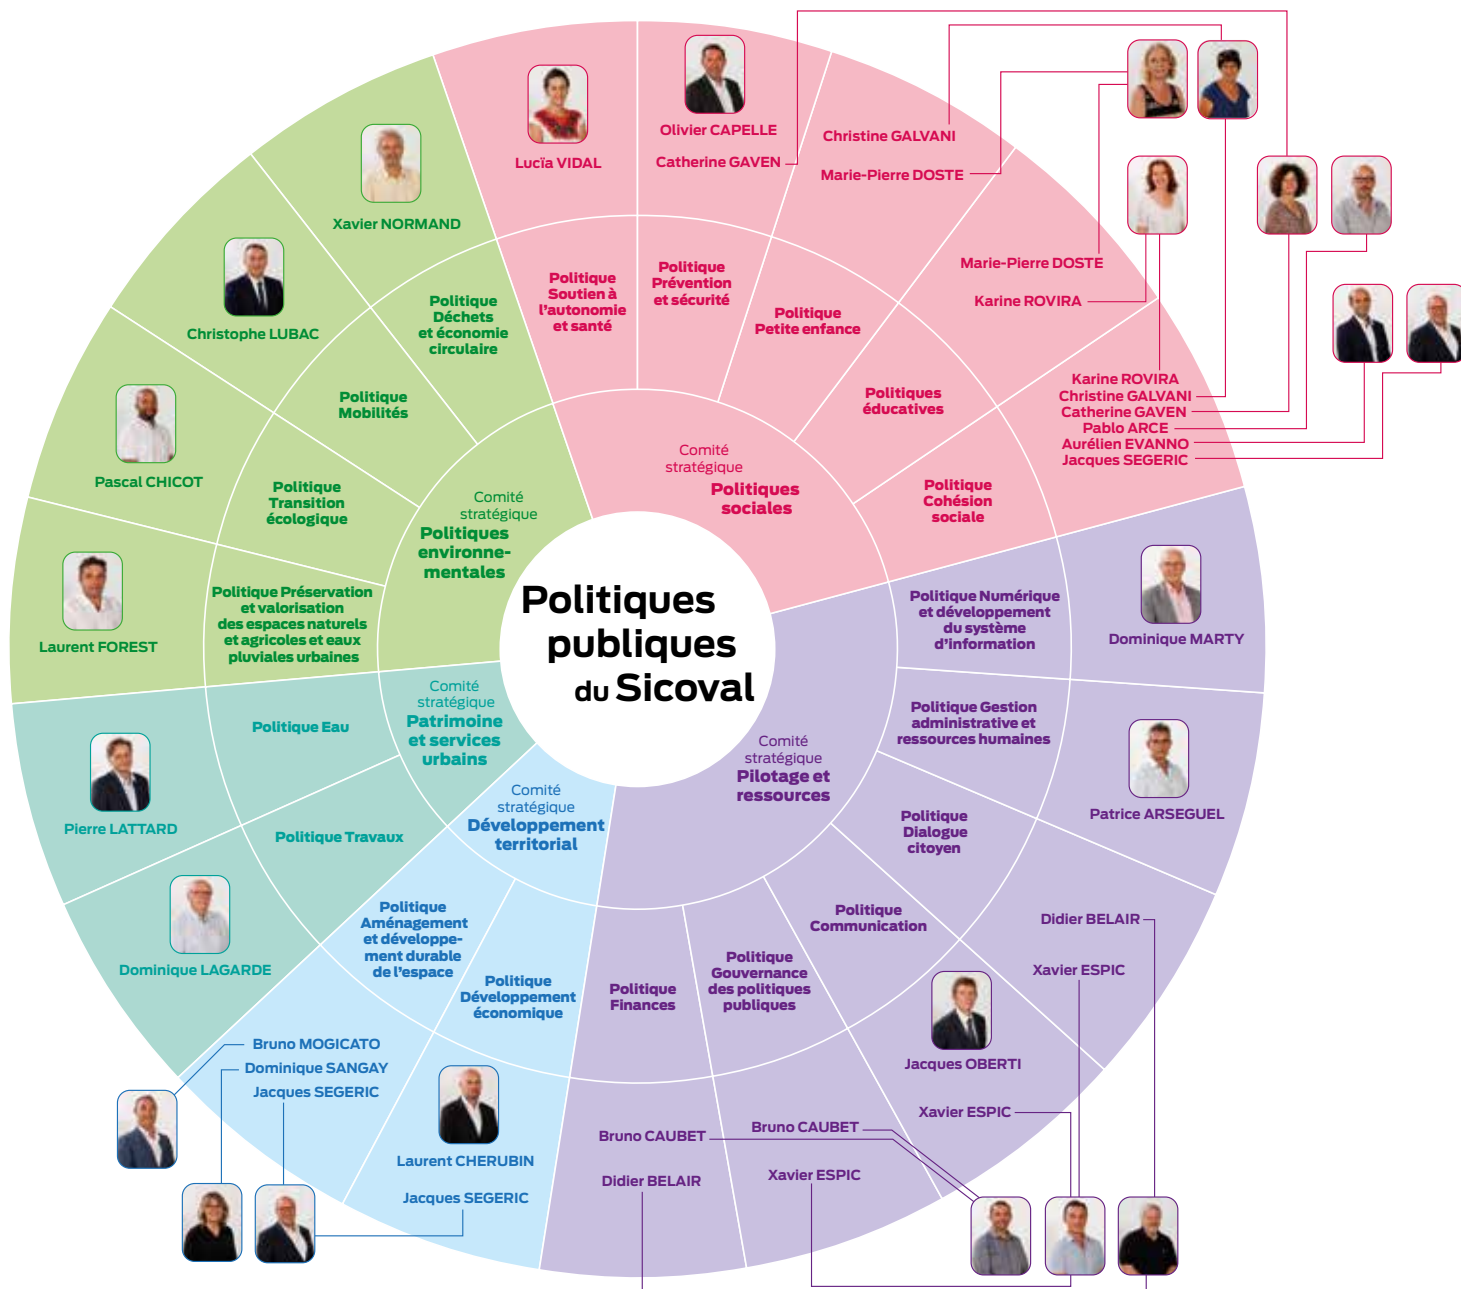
Politiques publiques du Sicoval

Comité stratégique
Politiques sociales

Politique Soutien à l'autonomie et santé
Lucia VIDAL

Politique Prévention et sécurité
Olivier CAPELLE
Catherine GAVEN

Politique Petite enfance
Christine GALVANI
Marie-Pierre DOSTE

Politiques éducatives
Marie-Pierre DOSTE
Karine ROVIRA

Politique Cohésion sociale
Karine ROVIRA
Christine GALVANI
Catherine GAVEN
Pablo ARCE
Aurélien EVANNO
Jacques SEGERIC

Comité stratégique
Pilotage et ressources

Politique Numérique et développement du système d'information
Dominique MARTY

Politique Gestion administrative et ressources humaines
Patrice ARSEGUEL

Politique Dialogue citoyen
Didier BELAIR
Xavier ESPIC

Politique Communication
Jacques OBERTI
Xavier ESPIC

Politique Gouvernance des politiques publiques
Bruno CAUBET
Xavier ESPIC

Politique Finances
Bruno CAUBET
Didier BELAIR

Comité stratégique
Développement territorial

Politique Développement économique
Laurent CHERUBIN
Jacques SEGERIC

Politique Aménagement et développement durable de l'espace
Bruno MOGICATO
Dominique SANGAY
Jacques SEGERIC

Comité stratégique
Patrimoine et services urbains

Politique Travaux
Dominique LAGARDE

Politique Eau
Pierre LATTARD

Comité stratégique
Politiques environnementales

Politique Préservation et valorisation des espaces naturels et agricoles et eaux pluviales urbaines
Laurent FOREST

Politique Transition écologique
Pascal CHICOT

Politique Mobilités
Christophe LUBAC

Politique Déchets et économie circulaire
Xavier NORMAND